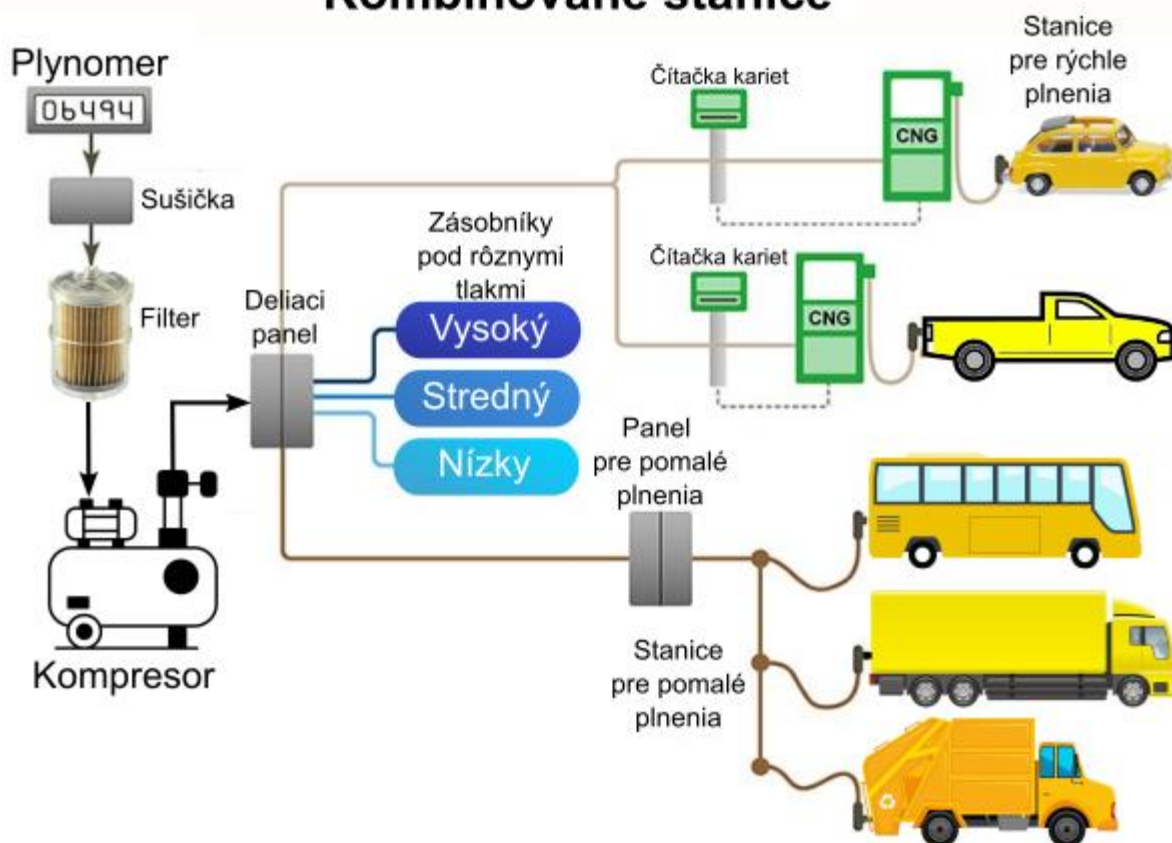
Kombinované stanice

Plynomer

06494

Sušička

Filter

Kompresor

Deliaci panel

Zásobníky pod rôznymi tlakmi

Vysoký

Stredný

Nízky

Čítačka kariet

CNG

Stanice pre rýchle plnenia

Čítačka kariet

CNG

Panel pre pomalé plnenia

Stanice pre pomalé plnenia